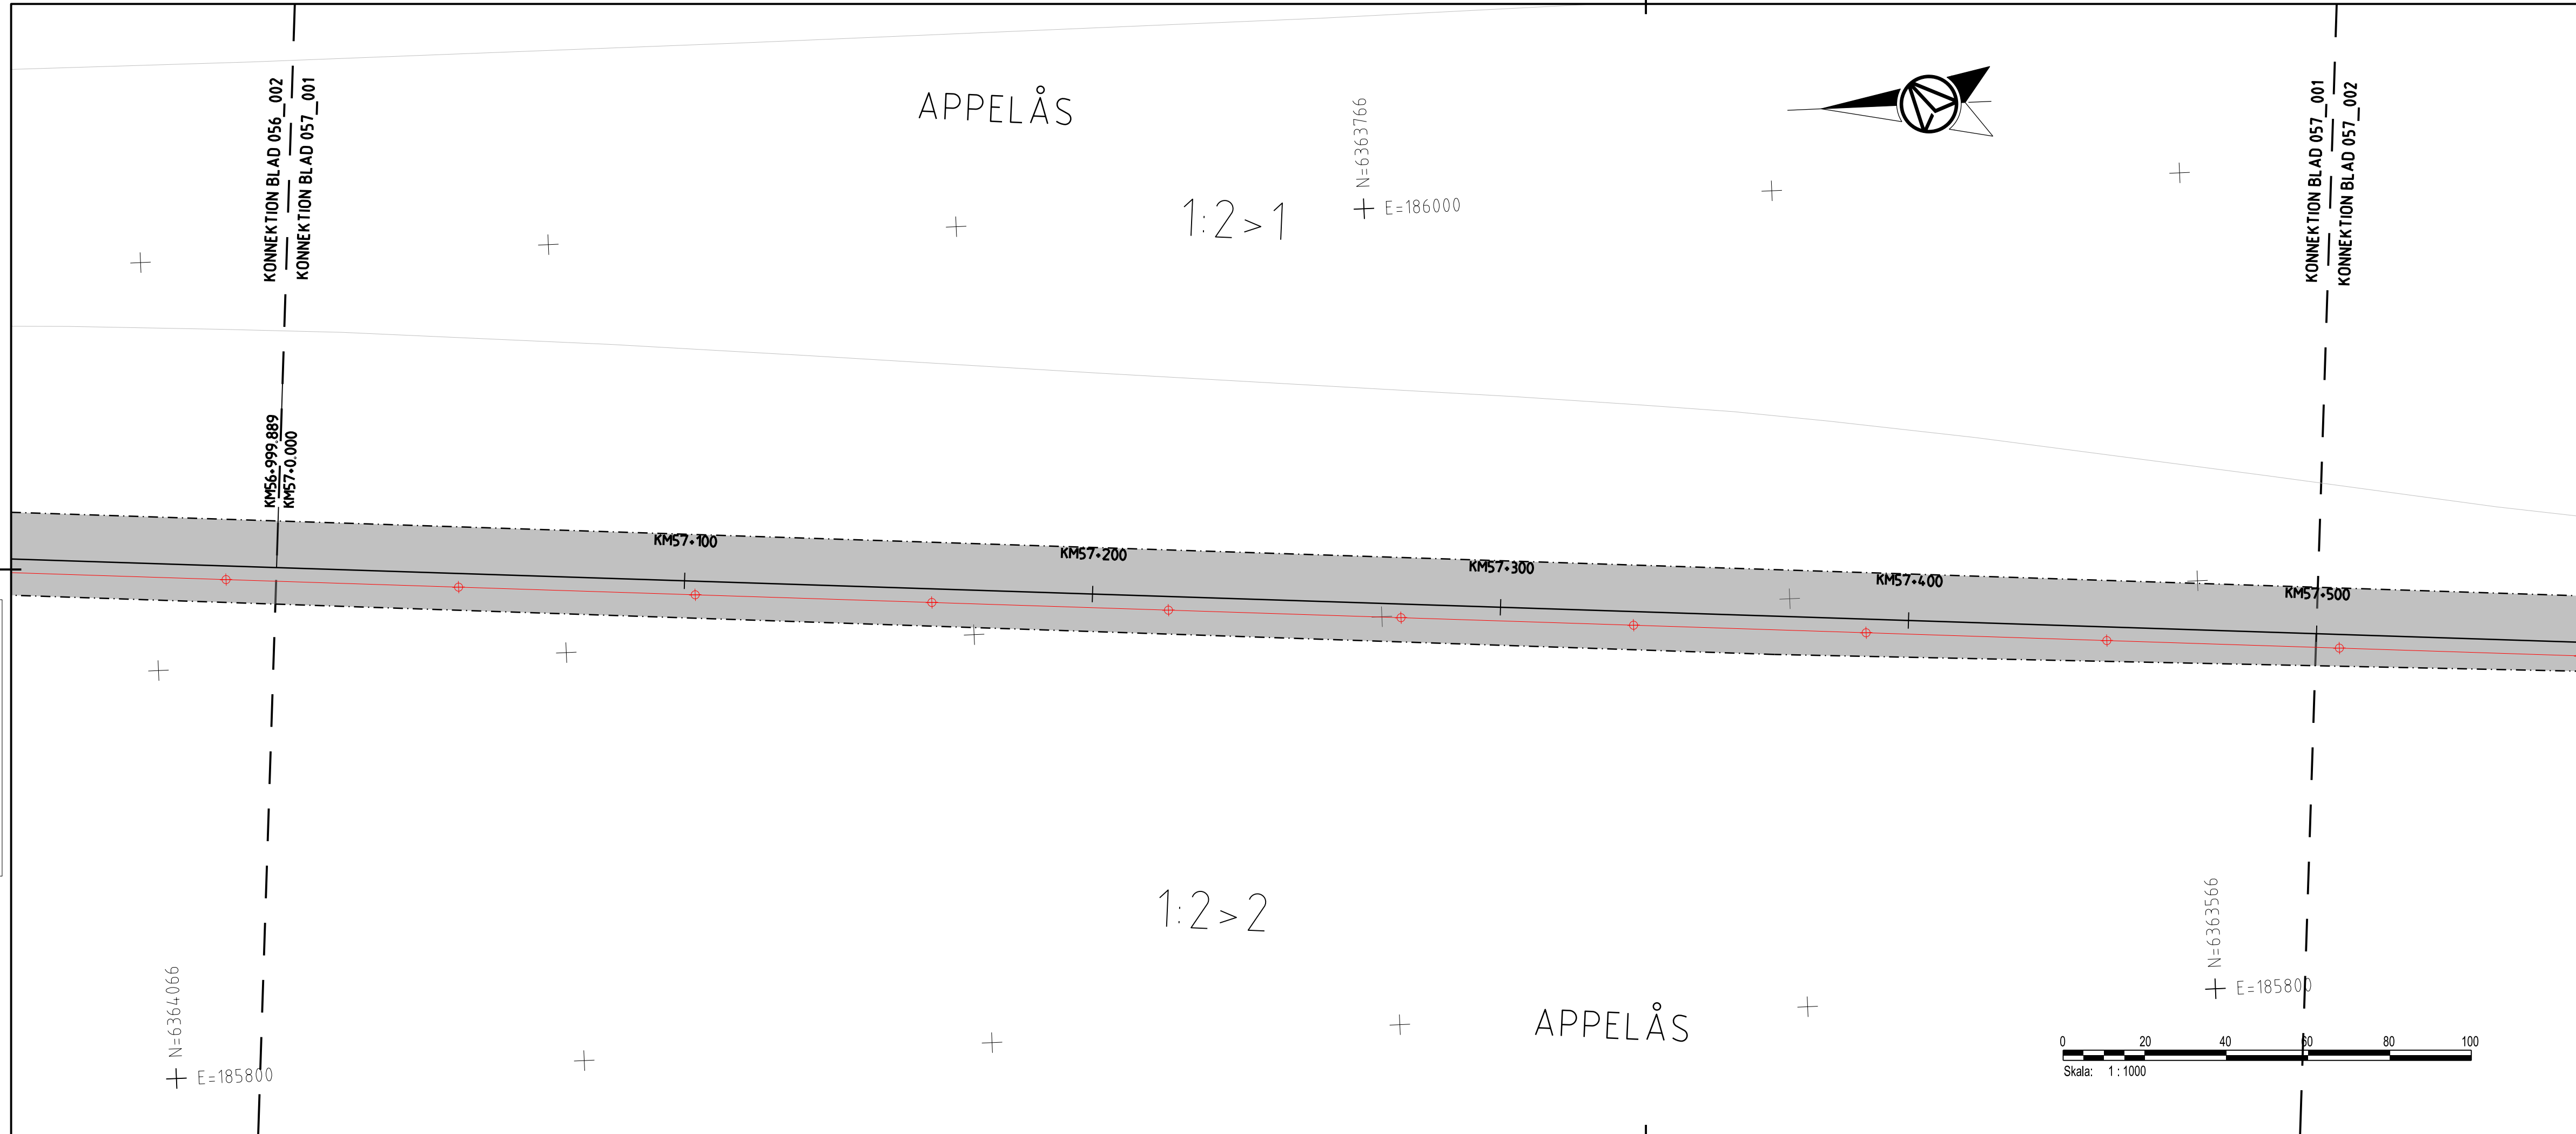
KONNEKTION BLAD 056_002
KONNEKTION BLAD 057_001

APPELÅS

N=6363766
E=186000

1:2>1

KONNEKTION BLAD 057_001
KONNEKTION BLAD 057_002

KM56+999.889
KM57+0.000

KM57+100
KM57+200
KM57+300
KM57+400
KM57+500

1:2>2

N=6364066
E=185800

N=6363566
E=185800

APPELÅS

0 20 40 60 80 100
Skala: 1 : 1000